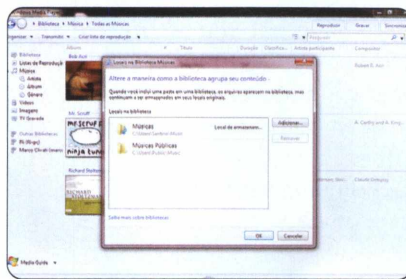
Biblioteca ▸ Músicas ▸ Todas as Músicas
Reproduzir Gravar Sincronizar
Organizar ▾ Transmitir ▾ Criar lista de reprodução ▾
Álbum Título Duração Classificação Artista participante Compositor
Biblioteca
Listas de Reprodução
Músicas
Artista
Álbum
Gênero
Vídeos
Imagens
TV Gravada
Outras Bibliotecas
Bob Acri
Richard Stoltzman
Locais na Biblioteca Músicas
Altere a maneira como a biblioteca agrupa seu conteúdo
Quando você inclui uma pasta em uma biblioteca, os arquivos aparecem na biblioteca, mas continuam a ser armazenados em seus locais originais.
Locais na biblioteca
Músicas
C:\Users\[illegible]\Music
Local de armazenam...
Adicionar...
Músicas Públicas
C:\Users\Public\Music
Remover
Saiba mais sobre bibliotecas
OK
Cancelar
Media Guide ▾